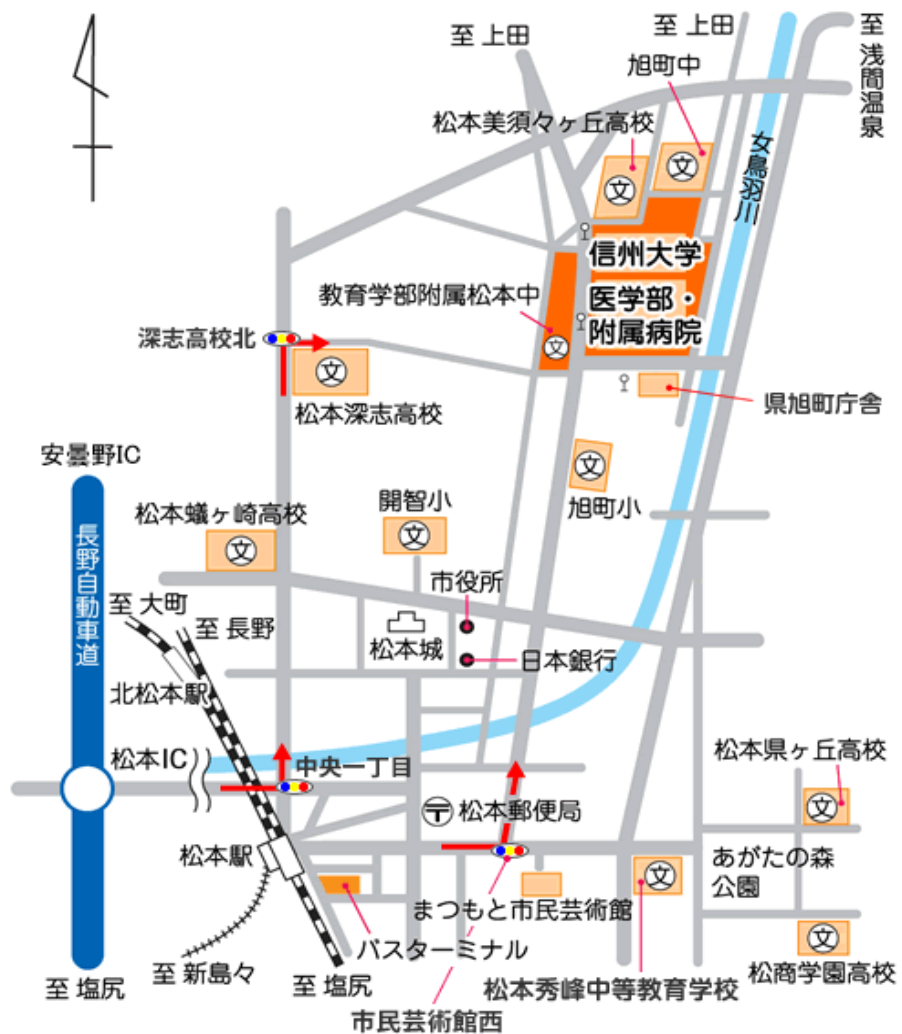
至 上田
至 上田
至 浅間温泉
旭町中
松本美須々ヶ丘高校
女鳥羽川
文
文
信州大学
医学部・附属病院
教育学部附属松本中
文
深志高校北
文
松本深志高校
県旭町庁舎
安曇野IC
文
旭町小
松本蟻ヶ崎高校
開智小
文
文
長野自動車道
至 大町
市役所
至 長野
松本城
日本銀行
北松本駅
松本県ヶ丘高校
松本IC
中央一丁目
文
〒 松本郵便局
松本駅
あがたの森公園
文
まつもと市民芸術館
バスターミナル
文
至 新島々
至 塩尻
至 塩尻
松本秀峰中等教育学校
松商学園高校
市民芸術館西